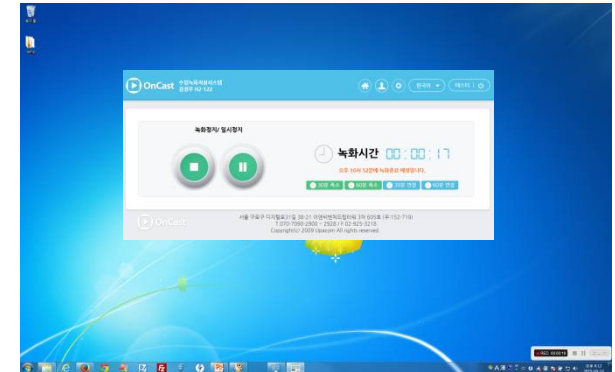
OnCast 수업녹화제공시스템
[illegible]

한국어 ▾
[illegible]

녹화정지/일시정지

녹화시간 00:00:17

오후 10시 52분에 녹화종료 예정입니다.

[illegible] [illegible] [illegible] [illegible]

OnCast

서울 구로구 디지털로31길 38-21 이앤씨벤처드림타워 3차 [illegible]
T.070-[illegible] F.02-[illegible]
Copyright(c) 2009 Upacom All rights reserved.

REC 00:00:18